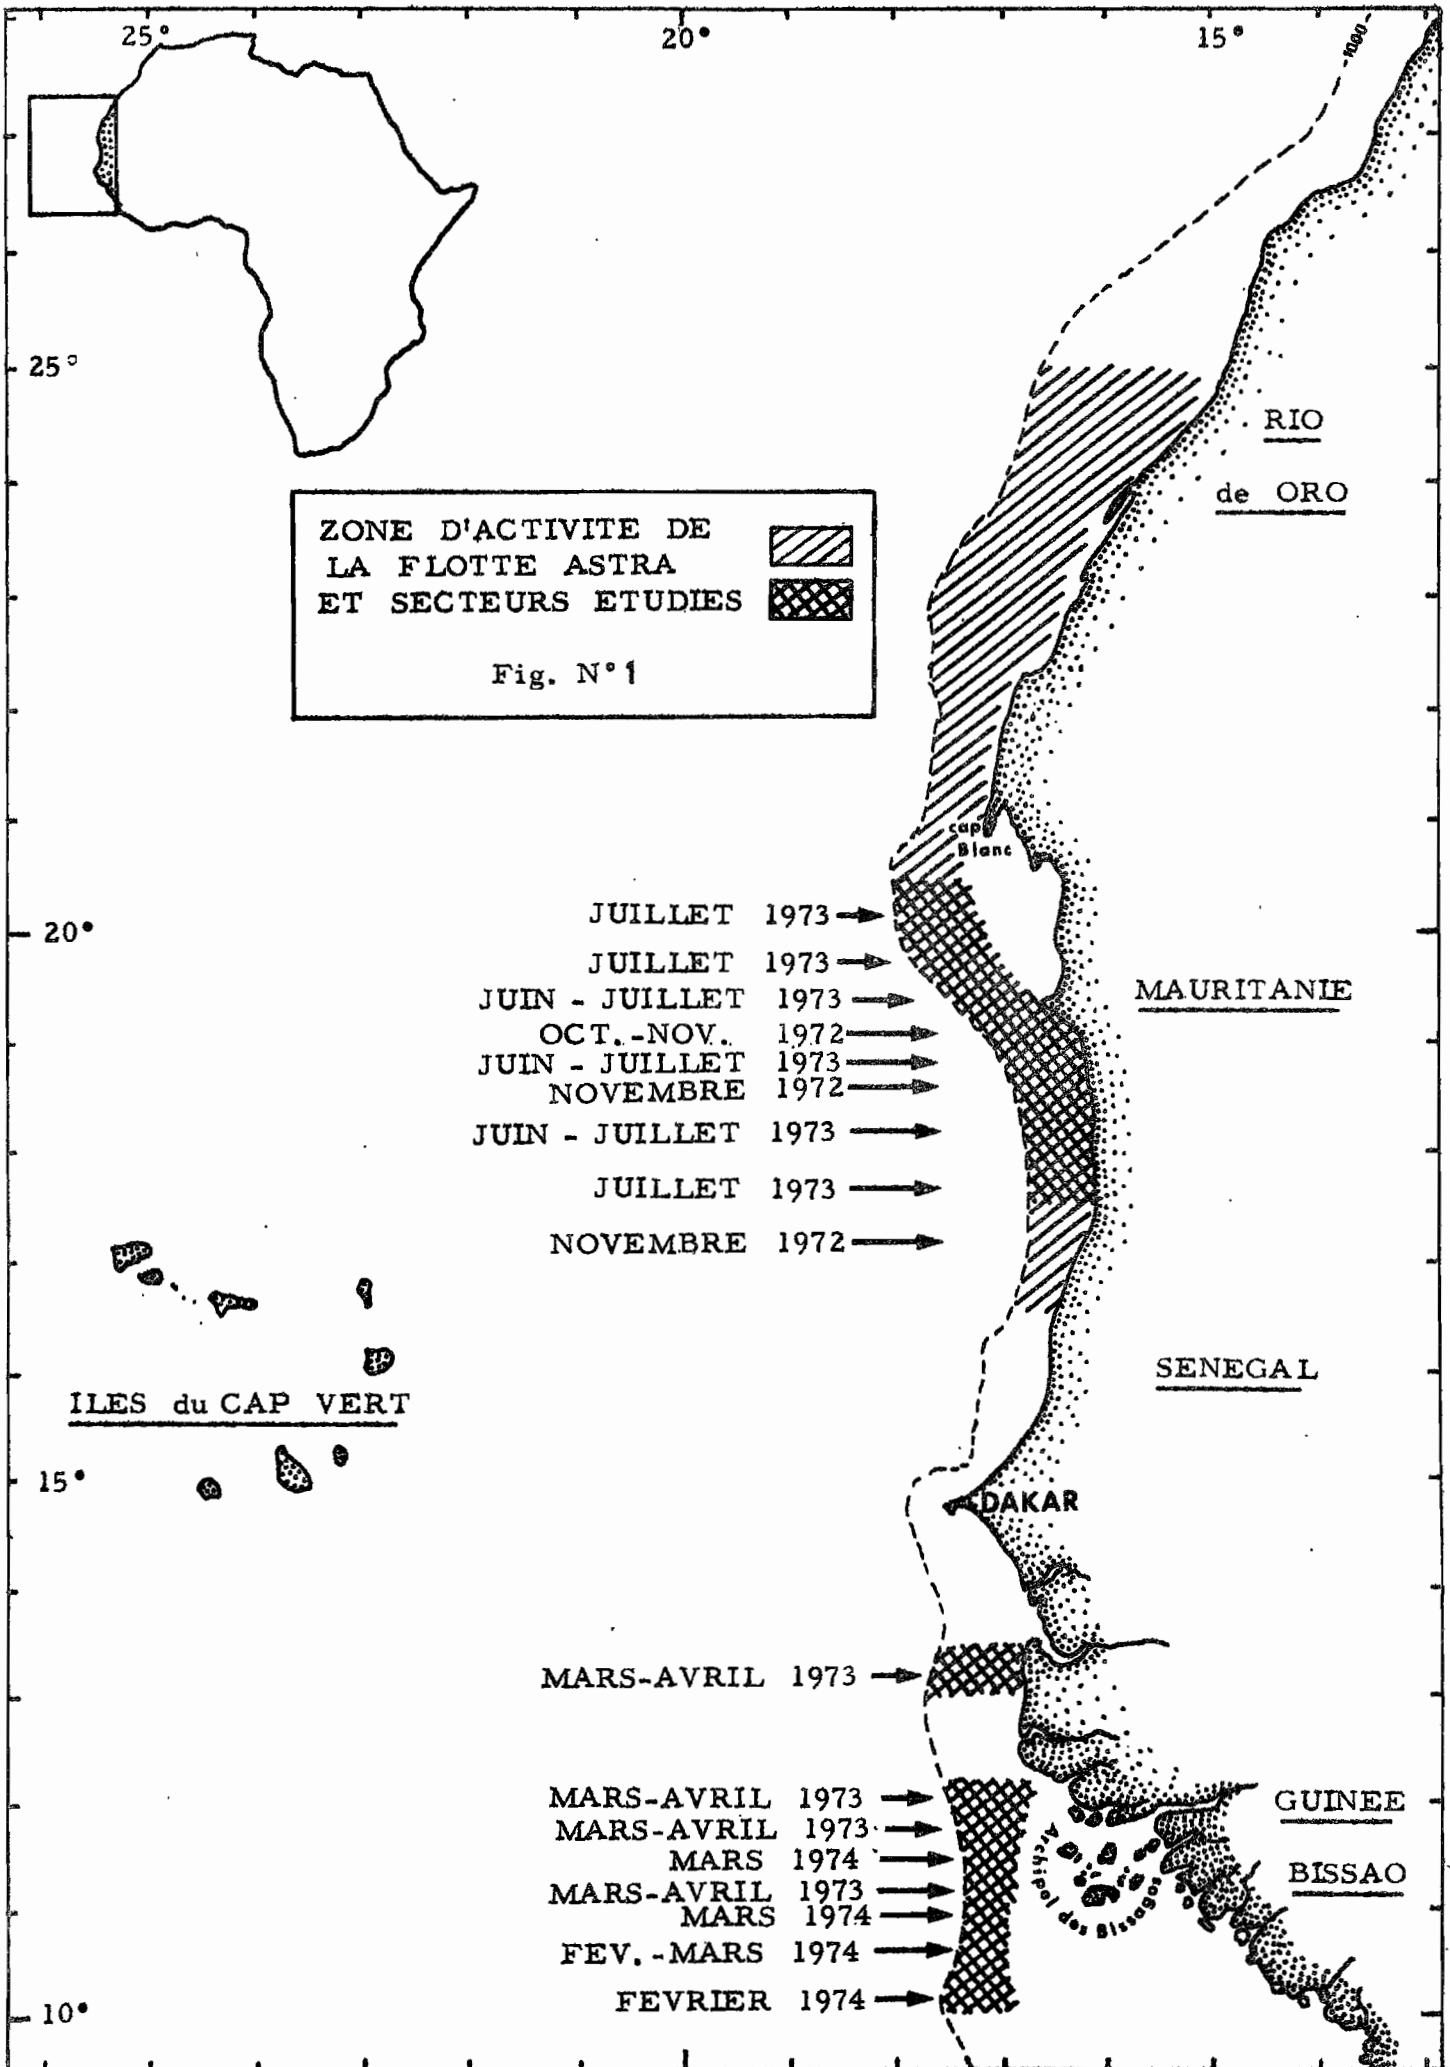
25°

20°

15°

1000

25°

ZONE D'ACTIVITE DE LA FLOTTE ASTRA ET SECTEURS ETUDIES

Fig. N°1

RIO

de ORO

cap Blanc

20°

JUILLET 1973

JUILLET 1973

JUIN - JUILLET 1973

OCT.-NOV. 1972

JUIN - JUILLET 1973

NOVEMBRE 1972

JUIN - JUILLET 1973

JUILLET 1973

NOVEMBRE 1972

MAURITANIE

SENEGAL

ILES du CAP VERT

15°

DAKAR

MARS-AVRIL 1973

MARS-AVRIL 1973

MARS-AVRIL 1973

MARS 1974

MARS-AVRIL 1973

MARS 1974

FEV.-MARS 1974

FEVRIER 1974

Archipel des Bissagos

GUINEE

BISSAO

10°